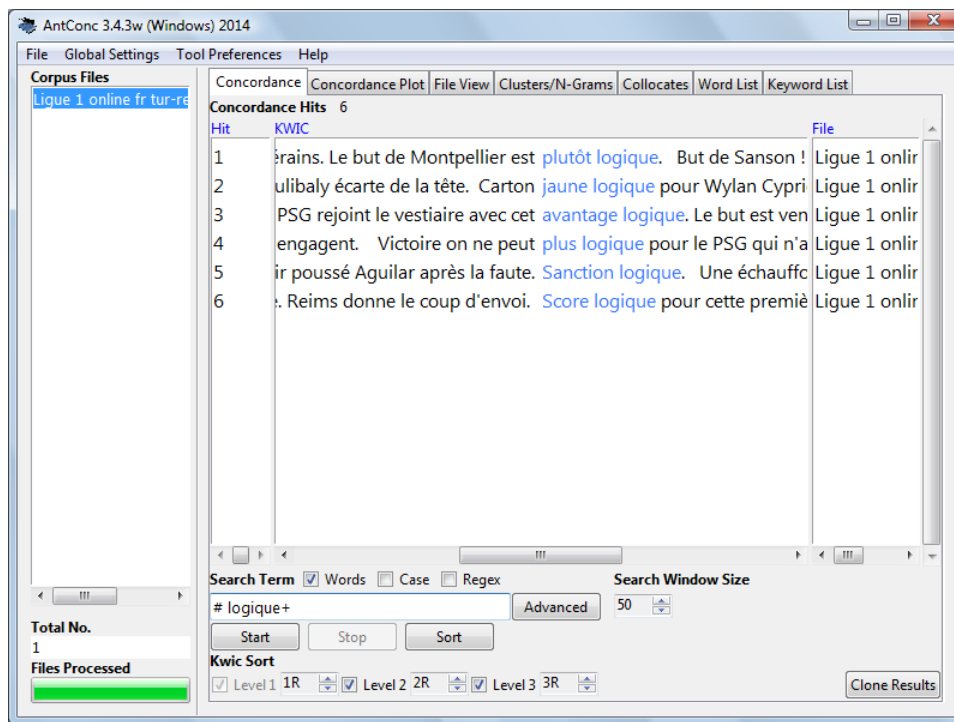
AntConc 3.4.3w (Windows) 2014

File Global Settings Tool Preferences Help

Corpus Files
Ligue 1 online fr tur-re

Concordance | Concordance Plot | File View | Clusters/N-Grams | Collocates | Word List | Keyword List

Concordance Hits 6

| Hit | KWIC | File |
|---|---|---|
| 1 | érains. Le but de Montpellier est plutôt logique. But de Sanson ! | Ligue 1 onlir |
| 2 | ulibaly écarte de la tête. Carton jaune logique pour Wylan Cypri | Ligue 1 onlir |
| 3 | PSG rejoint le vestiaire avec cet avantage logique. Le but est ven | Ligue 1 onlir |
| 4 | engagent. Victoire on ne peut plus logique pour le PSG qui n'a | Ligue 1 onlir |
| 5 | ir poussé Aguilar après la faute. Sanction logique. Une échauffc | Ligue 1 onlir |
| 6 | . Reims donne le coup d'envoi. Score logique pour cette premiè | Ligue 1 onlir |

Search Term ☑ Words ☐ Case ☐ Regex
# logique+
Advanced
Search Window Size
50
Start Stop Sort
Kwic Sort
☑ Level 1 1R ☑ Level 2 2R ☑ Level 3 3R
Clone Results

Total No.
1
Files Processed